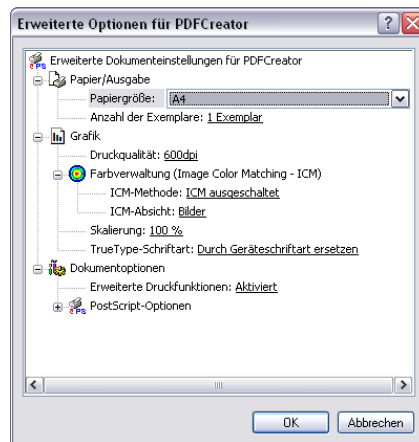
Erweiterte Optionen für PDFCreator

Erweiterte Dokumenteinstellungen für PDFCreator
Papier/Ausgabe
Papiergröße: A4
Anzahl der Exemplare: 1 Exemplar
Grafik
Druckqualität: 600dpi
Farbverwaltung (Image Color Matching - ICM)
ICM-Methode: ICM ausgeschaltet
ICM-Absicht: Bilder
Skalierung: 100 %
TrueType-Schriftart: Durch Geräteschriftart ersetzen
Dokumentoptionen
Erweiterte Druckfunktionen: Aktiviert
PostScript-Optionen

OK
Abbrechen